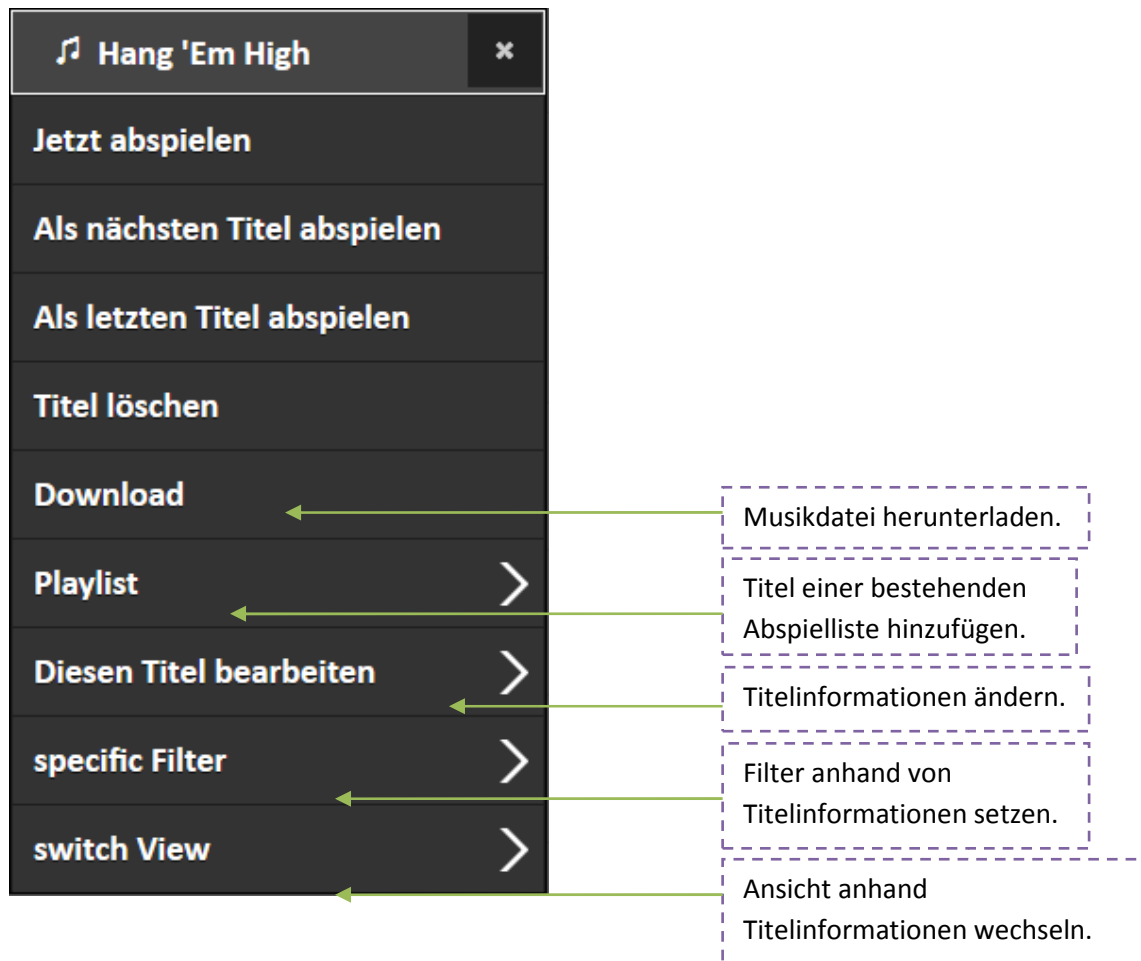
Hang 'Em High ×

Jetzt abspielen

Als nächsten Titel abspielen

Als letzten Titel abspielen

Titel löschen

Download

Playlist

Diesen Titel bearbeiten

specific Filter

switch View

Musikdatei herunterladen.

Titel einer bestehenden Abspielliste hinzufügen.

Titelinformationen ändern.

Filter anhand von Titelinformationen setzen.

Ansicht anhand Titelinformationen wechseln.